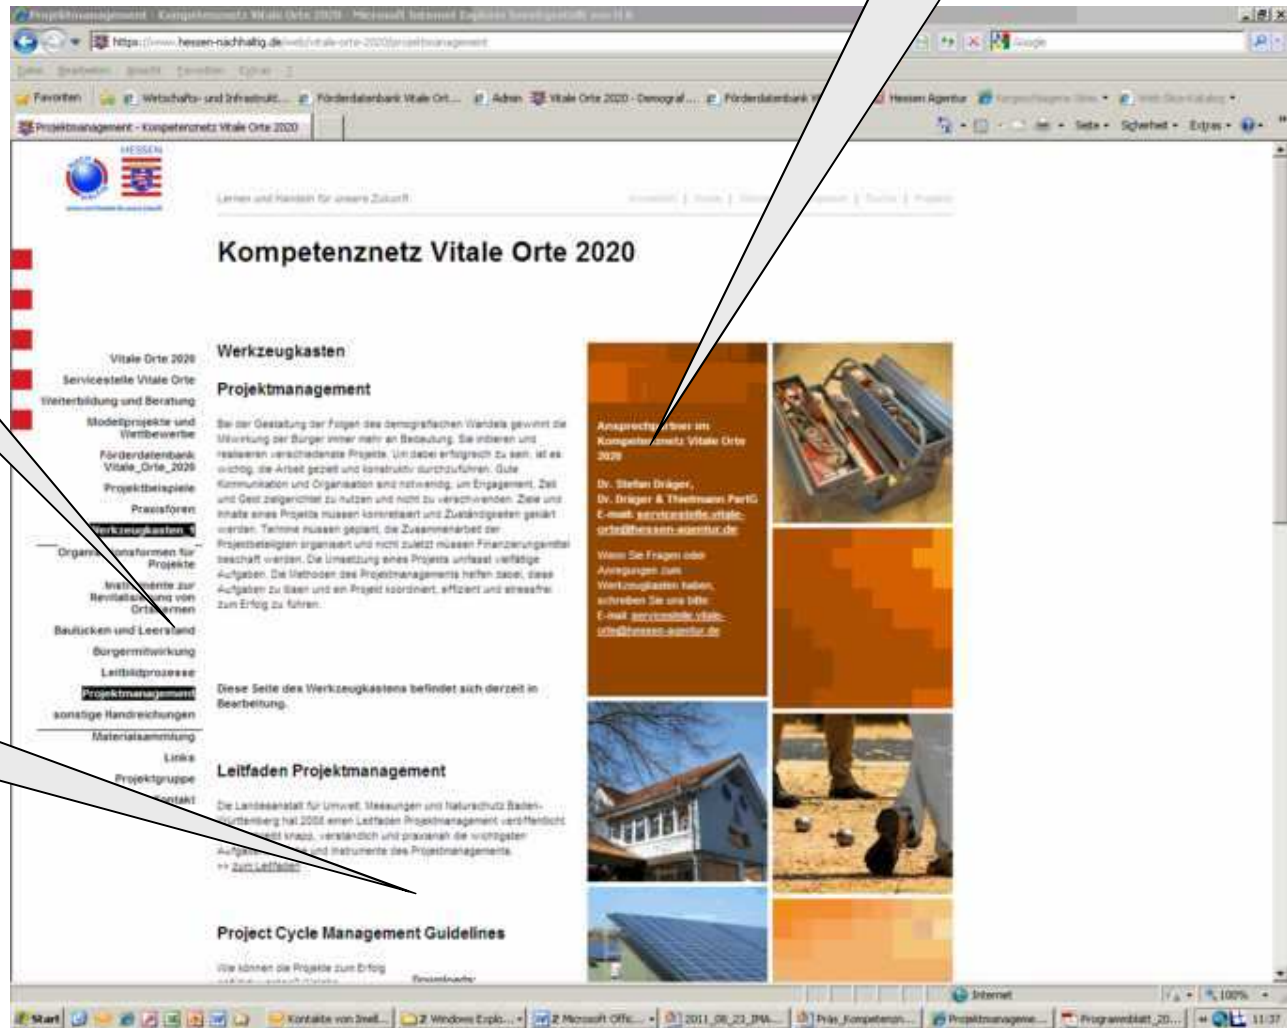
Projektmanagement - Kompetenznetz Vitale Orte 2020 - Microsoft Internet Explorer

https://www.hessen-nachhaltig.de/web/vitale-orte-2020/projektmanagement

Favoriten | Wirtschafts- und Infrastrukt... | Förderdatenbank Vitale Ort... | Admin | Vitale Orte 2020 - Demograf... | Förderdatenbank | Hessen Agentur

Projektmanagement - Kompetenznetz Vitale Orte 2020

Seite • Sicherheit • Extras •

HESSEN

Lernen und Handeln für unsere Zukunft

Kompetenznetz Vitale Orte 2020

Vitale Orte 2020
Servicestelle Vitale Orte
Weiterbildung und Beratung
Modellprojekte und Wettbewerbe
Förderdatenbank Vitale_Orte_2020
Projektbeispiele
Praxisforen
Werkzeugkasten
Organisationsformen für Projekte
Instrumente zur Revitalisierung von Ortskernen
Baulücken und Leerstand
Bürgermitwirkung
Leitbildprozesse
Projektmanagement
sonstige Handreichungen
Materialsammlung
Links
Projektgruppe
Kontakt

Werkzeugkasten

Projektmanagement

Bei der Gestaltung der Folgen des demografischen Wandels gewinnt die Mitwirkung der Bürger immer mehr an Bedeutung. Sie initiieren und realisieren verschiedenste Projekte. Um dabei erfolgreich zu sein, ist es wichtig, die Arbeit gezielt und konstruktiv durchzuführen. Gute Kommunikation und Organisation sind notwendig, um Engagement, Zeit und Geld zielgerichtet zu nutzen und nicht zu verschwenden. Ziele und Inhalte eines Projekts müssen konkretisiert und Zuständigkeiten geklärt werden. Termine müssen geplant, die Zusammenarbeit der Projektbeteiligten organisiert und nicht zuletzt müssen Finanzierungsmittel beschafft werden. Die Umsetzung eines Projekts umfasst vielfältige Aufgaben. Die Methoden des Projektmanagements helfen dabei, diese Aufgaben zu lösen und ein Projekt koordiniert, effizient und stressfrei zum Erfolg zu führen.

Diese Seite des Werkzeugkastens befindet sich derzeit in Bearbeitung.

Leitfaden Projektmanagement

Die Landesanstalt für Umwelt, Messungen und Naturschutz Baden-Württemberg hat 2008 einen Leitfaden Projektmanagement veröffentlicht, der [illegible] knapp, verständlich und praxisnah die wichtigsten Aufgaben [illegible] und Instrumente des Projektmanagements.
>> zum Leitfaden

Project Cycle Management Guidelines

Wie können die Projekte zum Erfolg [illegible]

Downloads:

Ansprechpartner im Kompetenznetz Vitale Orte 2020

Dr. Stefan Dräger,
Dr. Dräger & Thielmann PartG
E-mail: servicestelle.vitale-orte@hessen-agentur.de

Wenn Sie Fragen oder Anregungen zum Werkzeugkasten haben, schreiben Sie uns bitte:
E-mail: servicestelle.vitale-orte@hessen-agentur.de

Internet | 100%

Start | Kontakte von Inell... | 2 Windows Explo... | 2 Microsoft Offic... | 2011_08_23_IMA... | Präs_Kompetenzn... | Projektmanageme... | Programmblatt_20... | 11:37